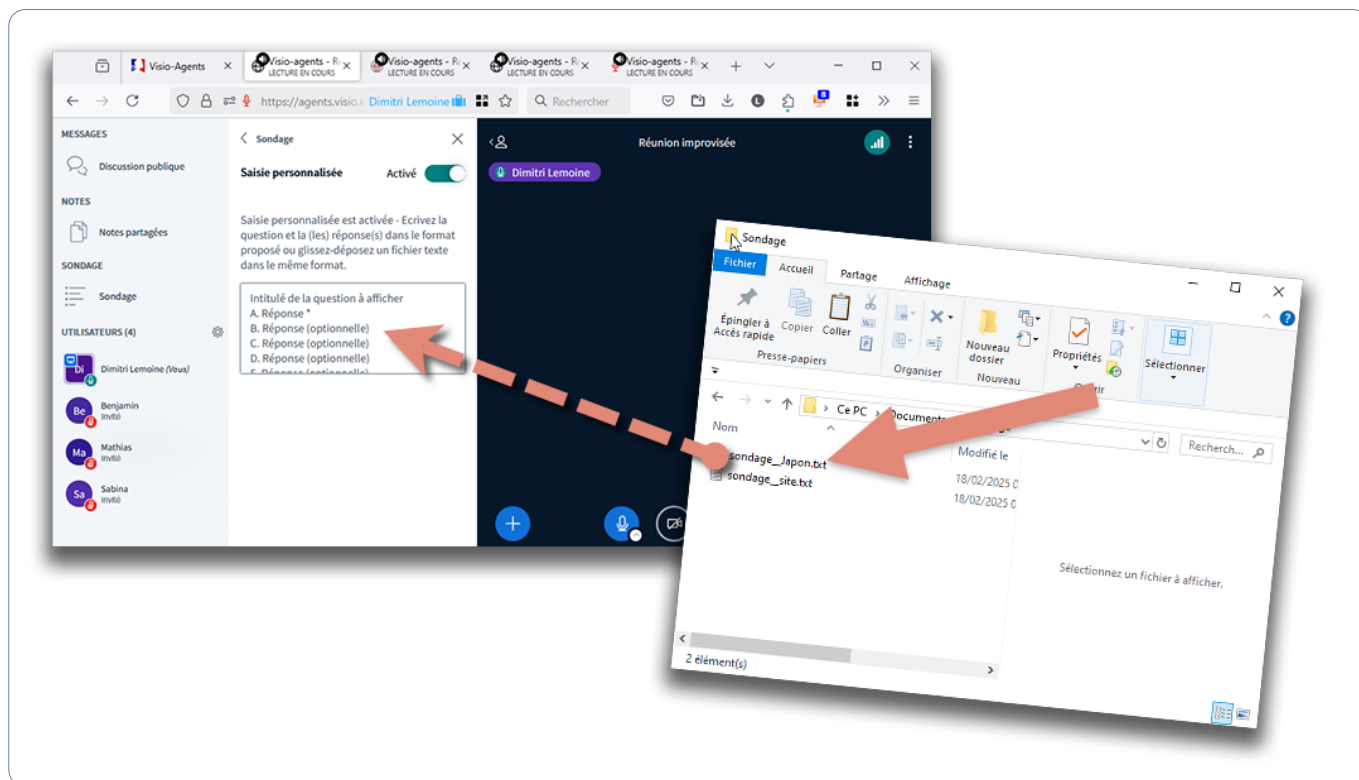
Visio-Agents
Visio-agents - R
LECTURE EN COURS
Visio-agents - R
LECTURE EN COURS
Visio-agents - R
LECTURE EN COURS
Visio-agents - R
LECTURE EN COURS

https://agents.visio. Dimitri Lemoine
Rechercher

MESSAGES
Discussion publique
NOTES
Notes partagées
SONDAGE
Sondage
UTILISATEURS (4)
Di Dimitri Lemoine (Vous)
Be Benjamin Invité
Ma Mathias Invité
Sa Sabina Invité

Sondage
Saisie personnalisée
Activé
Saisie personnalisée est activée - Ecrivez la question et la (les) réponse(s) dans le format proposé ou glissez-déposez un fichier texte dans le même format.

Intitulé de la question à afficher
A. Réponse *
B. Réponse (optionnelle)
C. Réponse (optionnelle)
D. Réponse (optionnelle)
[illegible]

Réunion improvisée
Dimitri Lemoine

Sondage
Fichier
Accueil
Partage
Affichage
Épingler à Accès rapide
Copier
Coller
Presse-papiers
Organiser
Nouveau dossier
Nouveau
Propriétés
Ouvrir
Sélectionner
Ce PC
Documents
Recherch...
Nom
Modifié le
sondage_Japon.txt
18/02/2025 0
sondage_site.txt
18/02/2025 0
Sélectionnez un fichier à afficher.
2 élément(s)